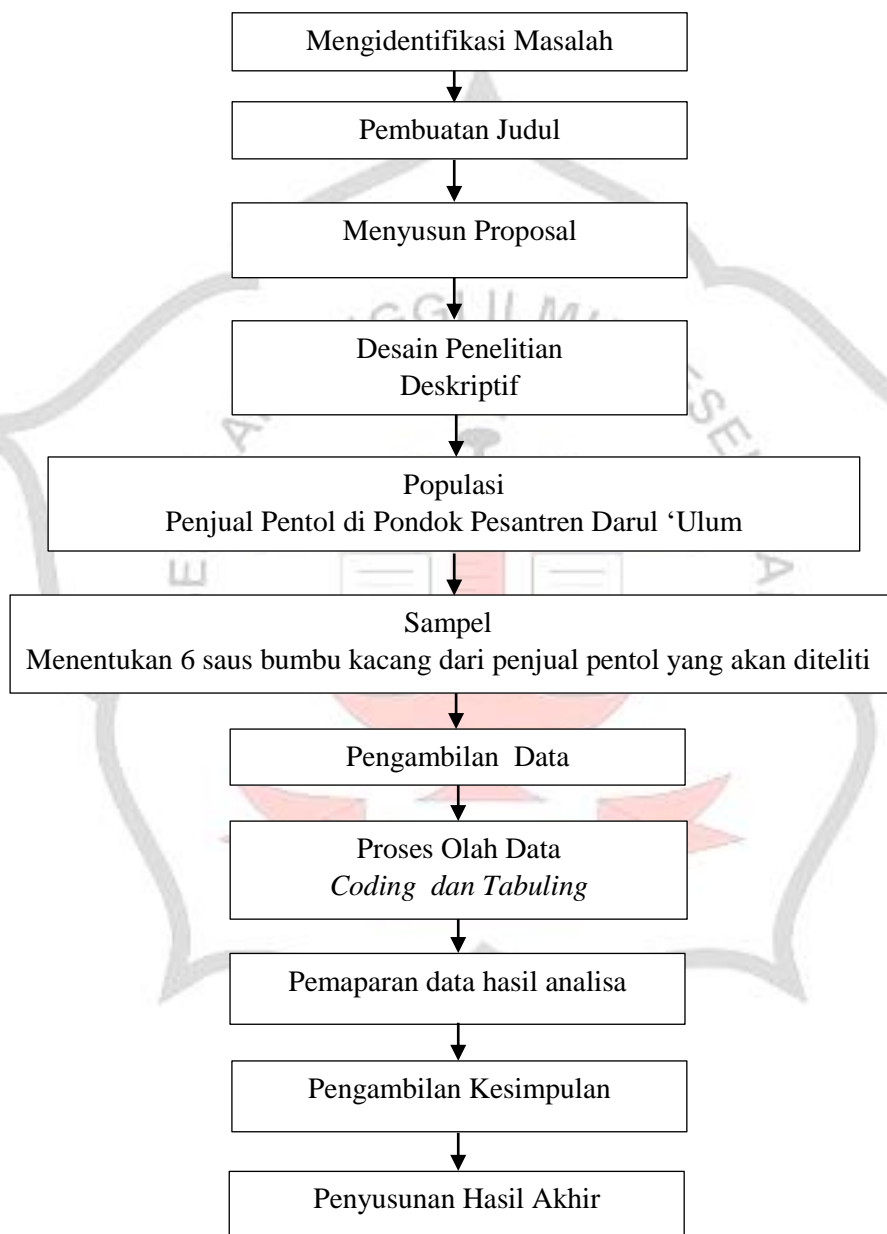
Mengidentifikasi Masalah

Pembuatan Judul

Menyusun Proposal

Desain Penelitian
Deskriptif

Populasi
Penjual Pentol di Pondok Pesantren Darul 'Ulum

Sampel
Menentukan 6 saus bumbu kacang dari penjual pentol yang akan diteliti

Pengambilan Data

Proses Olah Data
*Coding dan Tabuling*

Pemaparan data hasil analisa

Pengambilan Kesimpulan

Penyusunan Hasil Akhir